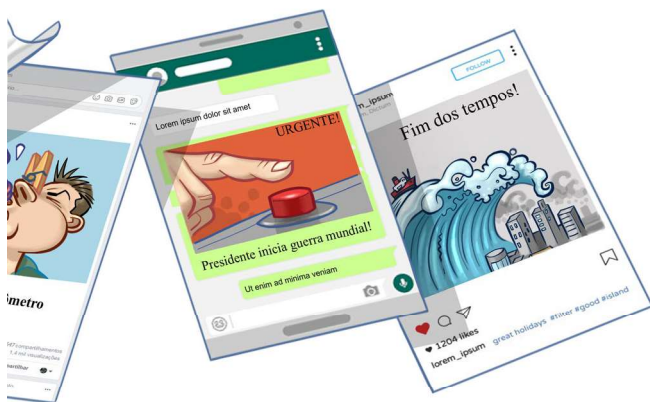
Lorem ipsum dolor sit amet

URGENTE!

Presidente inicia guerra mundial!

Ut enim ad minima veniam

FOLLOW

m_ipsum

Fim dos tempos!

1204 likes

lorem_ipsum great holidays #filter #good #island

metro

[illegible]

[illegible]

partilhar